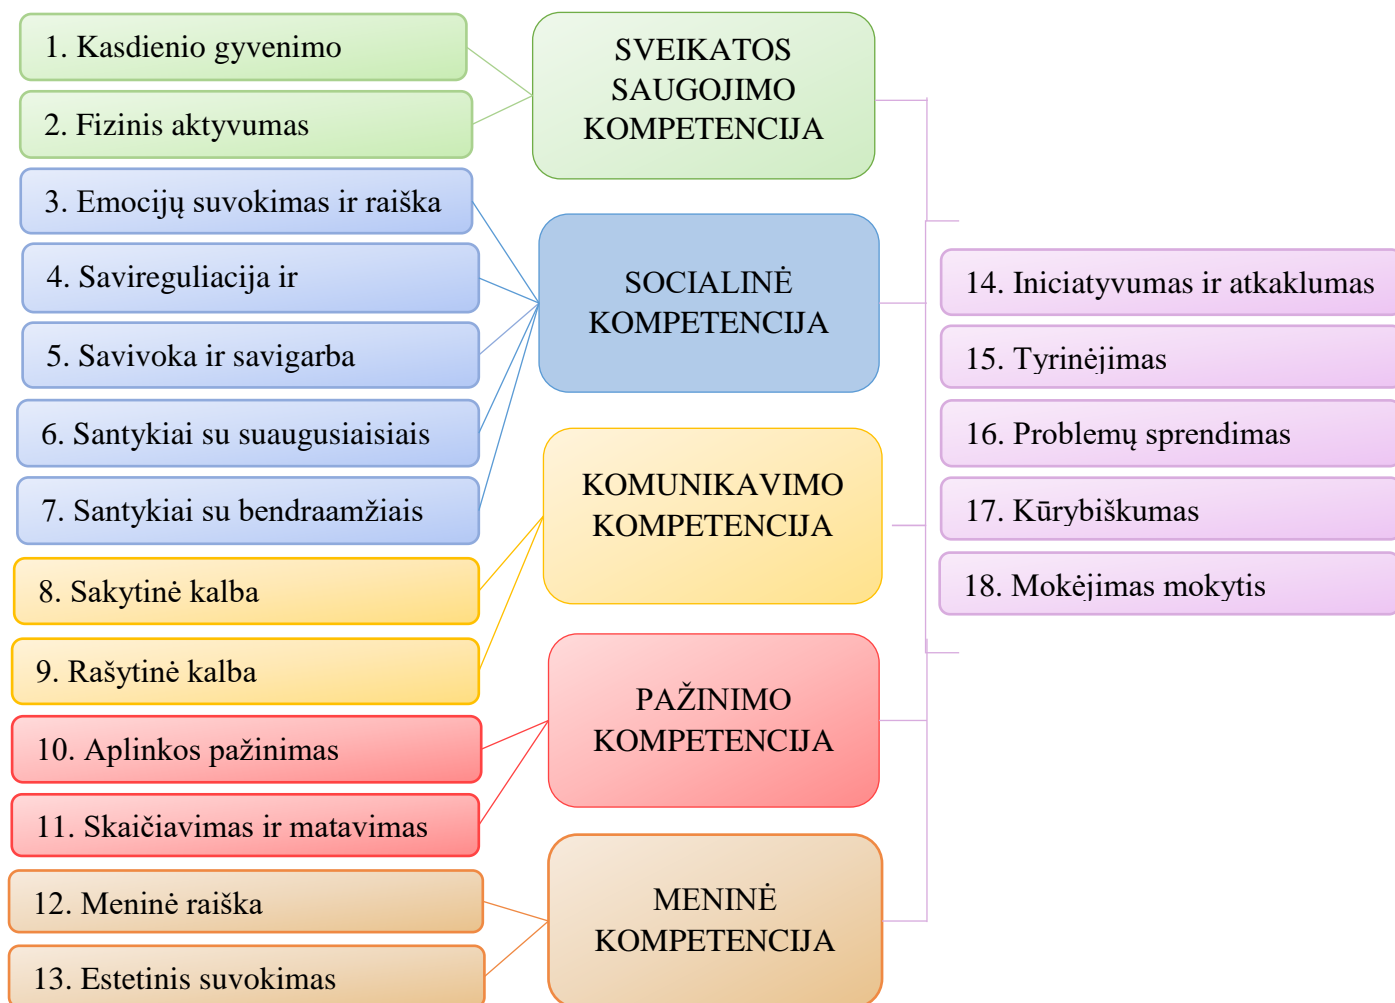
1. Kasdienio gyvenimo

2. Fizinis aktyvumas

3. Emocijų suvokimas ir raiška

4. Savireguliacija ir

5. Savivoka ir savigarba

6. Santykiai su suaugusiaisiais

7. Santykiai su bendraamžiais

8. Sakytinė kalba

9. Rašytinė kalba

10. Aplinkos pažinimas

11. Skaičiavimas ir matavimas

12. Meninė raiška

13. Estetinis suvokimas

SVEIKATOS SAUGOJIMO KOMPETENCIJA

SOCIALINĖ KOMPETENCIJA

KOMUNIKAVIMO KOMPETENCIJA

PAŽINIMO KOMPETENCIJA

MENINĖ KOMPETENCIJA

14. Iniciatyvumas ir atkaklumas

15. Tyrinėjimas

16. Problemų sprendimas

17. Kūrybiškumas

18. Mokėjimas mokytis